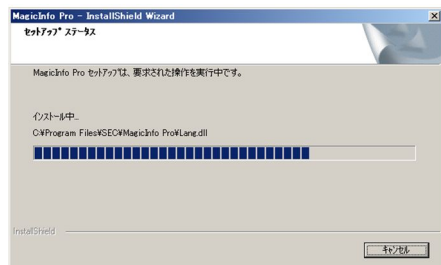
MagicInfo Pro - InstallShield Wizard

セットアップ ステータス

MagicInfo Pro セットアップは、要求された操作を実行中です。

インストール中...

C:¥Program Files¥SEC¥MagicInfo Pro¥Lang.dll

InstallShield

キャンセル